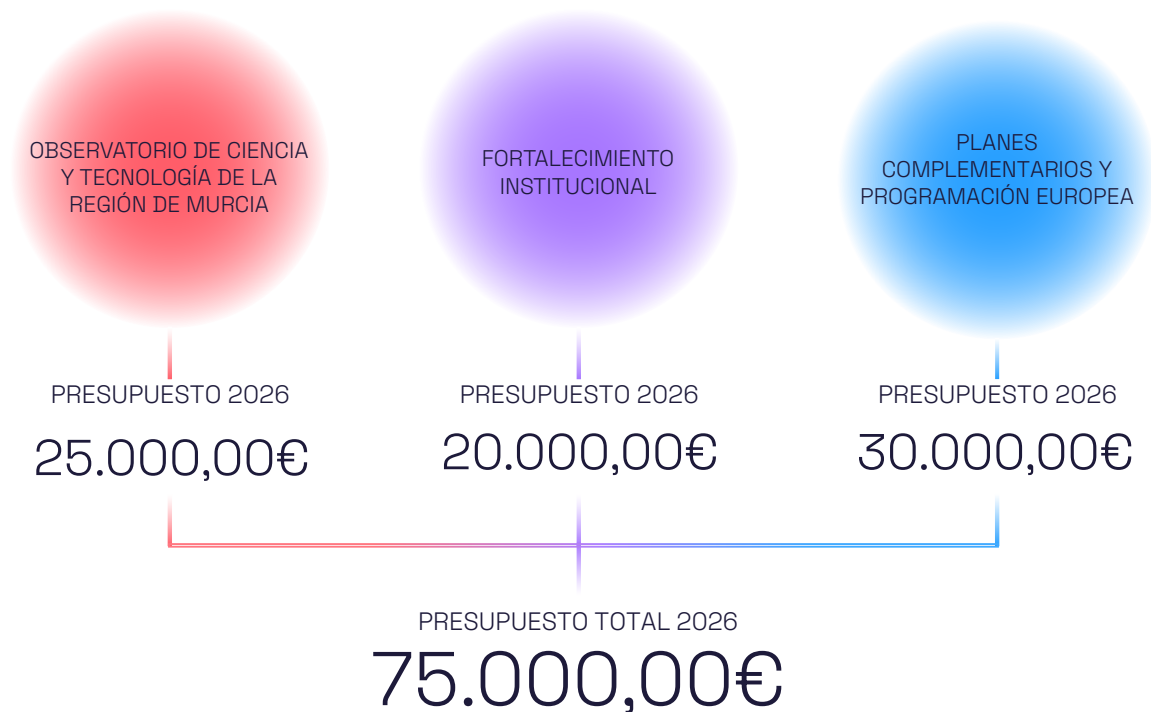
OBSERVATORIO DE CIENCIA Y TECNOLOGÍA DE LA REGIÓN DE MURCIA

PRESUPUESTO 2026

25.000,00€

FORTALECIMIENTO INSTITUCIONAL

PRESUPUESTO 2026

20.000,00€

PLANES COMPLEMENTARIOS Y PROGRAMACIÓN EUROPEA

PRESUPUESTO 2026

30.000,00€

PRESUPUESTO TOTAL 2026

75.000,00€